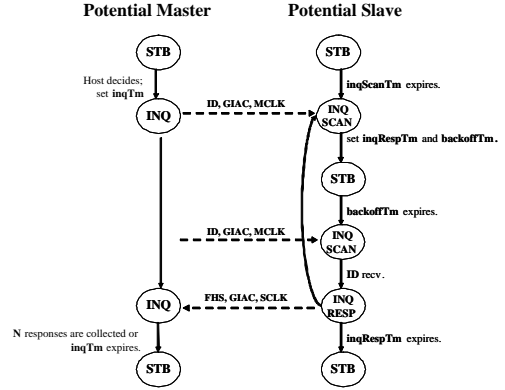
Potential Master

Potential Slave

STB

STB

Host decides; set inqTm

inqScanTm expires.

INQ

ID, GIAC, MCLK

INQ SCAN

set inqRespTm and backoffTm.

STB

backoffTm expires.

ID, GIAC, MCLK

INQ SCAN

ID recv.

INQ

FHS, GIAC, SCLK

INQ RESP

N responses are collected or inqTm expires.

inqRespTm expires.

STB

STB